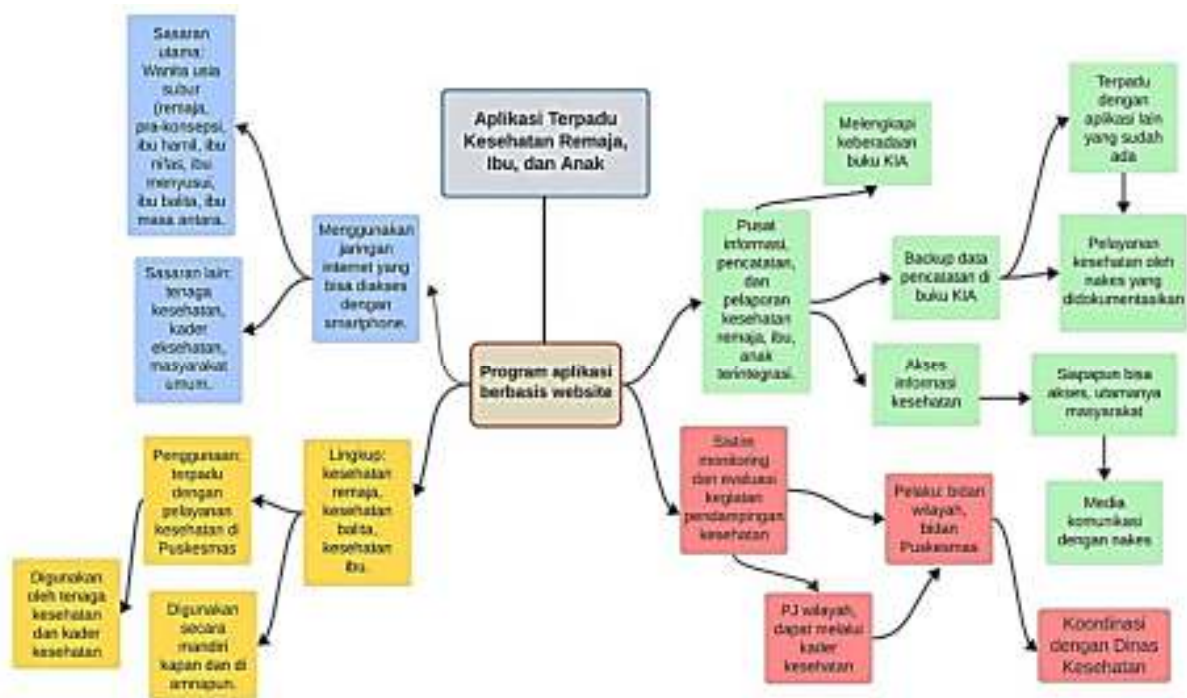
Aplikasi Terpadu Kesehatan Remaja, Ibu, dan Anak

Program aplikasi berbasis website

Menggunakan jaringan internet yang bisa diakses dengan smartphone.

Sasaran utama: Wanita usia subur (remaja, pra-konsepsi, ibu hamil, ibu nifas, ibu menyusui, ibu balita, ibu masa antara.

Sasaran lain: tenaga kesehatan, kader eksehatan, masyarakat umum.

Lingkup: kesehatan remaja, kesehatan balita, kesehatan ibu.

Penggunaan: terpadu dengan pelayanan kesehatan di Puskesmas

Digunakan oleh tenaga kesehatan dan kader kesehatan

Digunakan secara mandiri kapan dan di amnapun.

Pusat informasi, pencatatan, dan pelaporan kesehatan remaja, ibu, anak terintegrasi.

Melengkapi keberadaan buku KIA

Backup data pencatatan di buku KIA

Terpadu dengan aplikasi lain yang sudah ada

Pelayanan kesehatan oleh nakes yang didokumentasikan

Akses informasi kesehatan

Siapapun bisa akses, utamanya masyarakat

Media komunikasi dengan nakes

Sistim monitoring dan evaluasi kegiatan pendampingan kesehatan

Pelaku: bidan wilayah, bidan Puskesmas

PJ wilayah, dapat melalui kader kesehatan

Koordinasi dengan Dinas Kesehatan